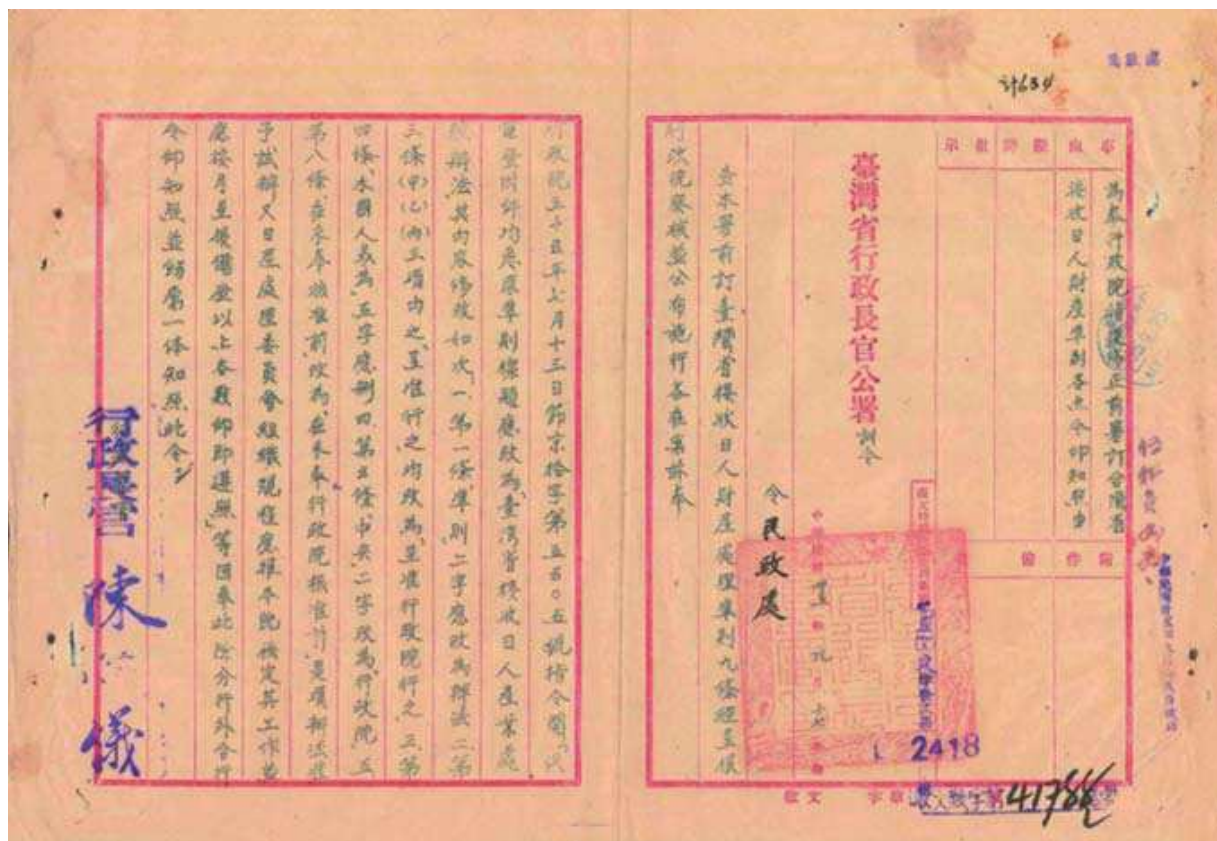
臺灣省行政長官公署 訓令

事由
為奉行政院指令修正本署訂定臺灣省接收日人財產處理準則各點令仰知照由

附件

令 民政處

查本署前訂臺灣省接收日人財產處理準則九條經呈奉行政院備案並公布施行各在案茲奉

行政院三十五年七月十三日節京捌字第五五〇五號指令開「該署所訂定處理準則條文應改為臺灣省接收日人產業處理辦法其內容修改如次：一、第一條「準則」二字應改為「辦法」。二、第三條(甲)(乙)(丙)三項內之「呈准」二字改為「呈准行政院」。三、第四條「本國人民」五字應刪。四、第五條「中央」二字改為「行政院」。五、第八條並予本院備案前改為「並本本行政院核准」，其第九條所規定之「臺灣省日產處理委員會組織規程應予本院核定其工作計劃應按月呈報備查以上各點仰即遵照」等因奉此除分行外合行令仰知照並飭屬一體知照此令

行政長官 陳儀

計634

2418

41786

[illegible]